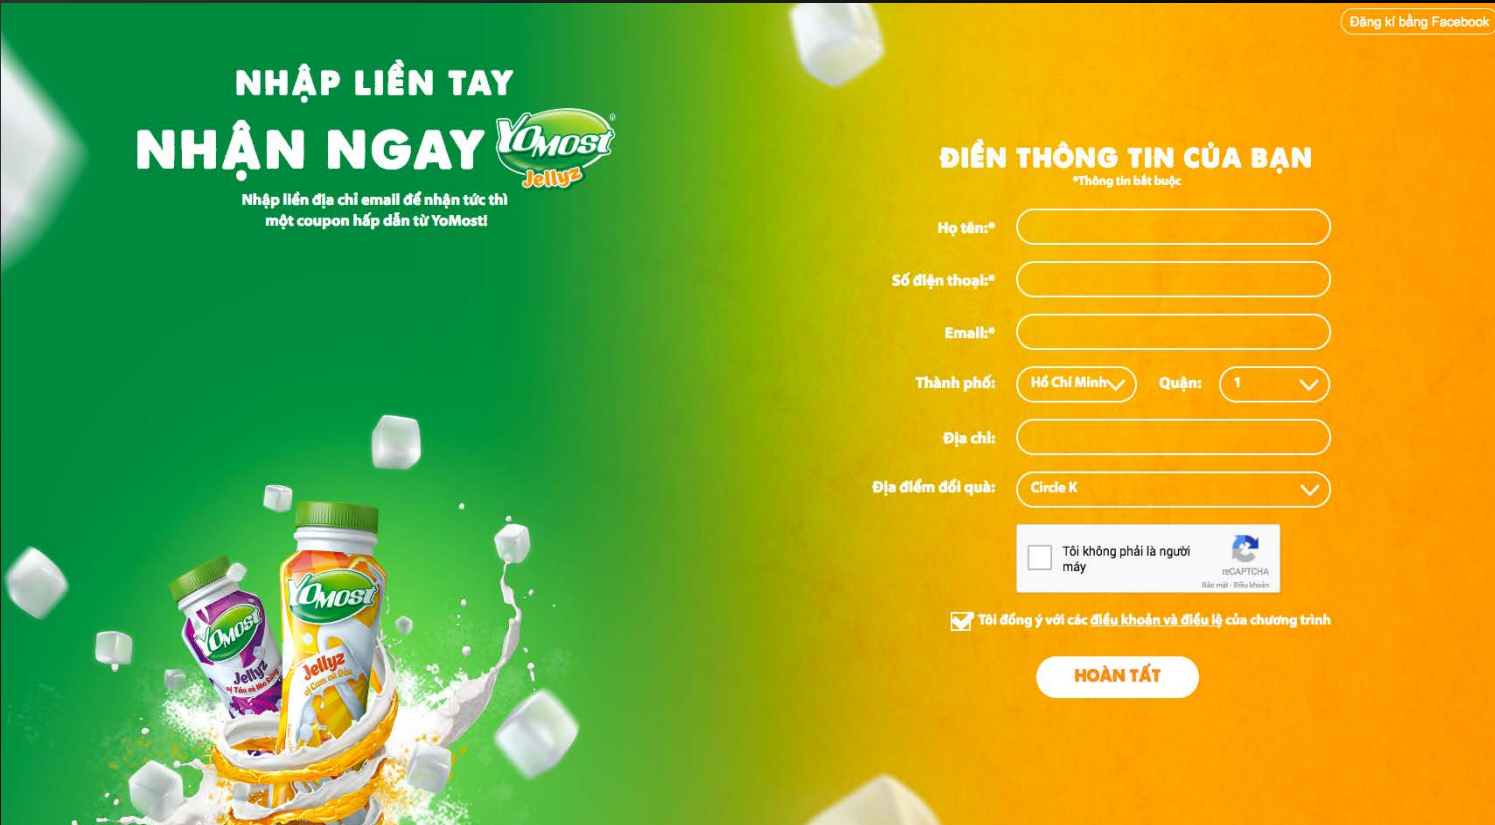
Đăng kí bằng Facebook

NHẬP LIỀN TAY
NHẬN NGAY YOMOST Jellyz

Nhập liền địa chỉ email để nhận tức thì một coupon hấp dẫn từ YoMost!

ĐIỀN THÔNG TIN CỦA BẠN
*Thông tin bắt buộc

Họ tên:*

Số điện thoại:*

Email:*

Thành phố: Hồ Chí Minh Quận: 1

Địa chỉ:

Địa điểm đổi quà: Circle K

Tôi không phải là người máy
reCAPTCHA
Bảo mật - Điều khoản

Tôi đồng ý với các điều khoản và điều lệ của chương trình

HOÀN TẤT

YOMOST Jellyz
YOMOST Jellyz